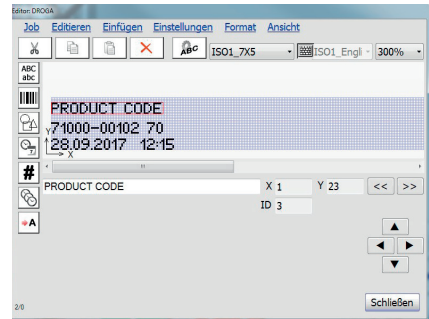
Editor: DROGA

Job Editieren Einfügen Einstellungen Format Ansicht

ISO1_7X5 ISO1_Engli 300%

ABC
abc

PRODUCT CODE
71000-00102 70
28.09.2017 12:15

Y
X

PRODUCT CODE X 1 Y 23 << >>
ID 3

2/0

Schließen